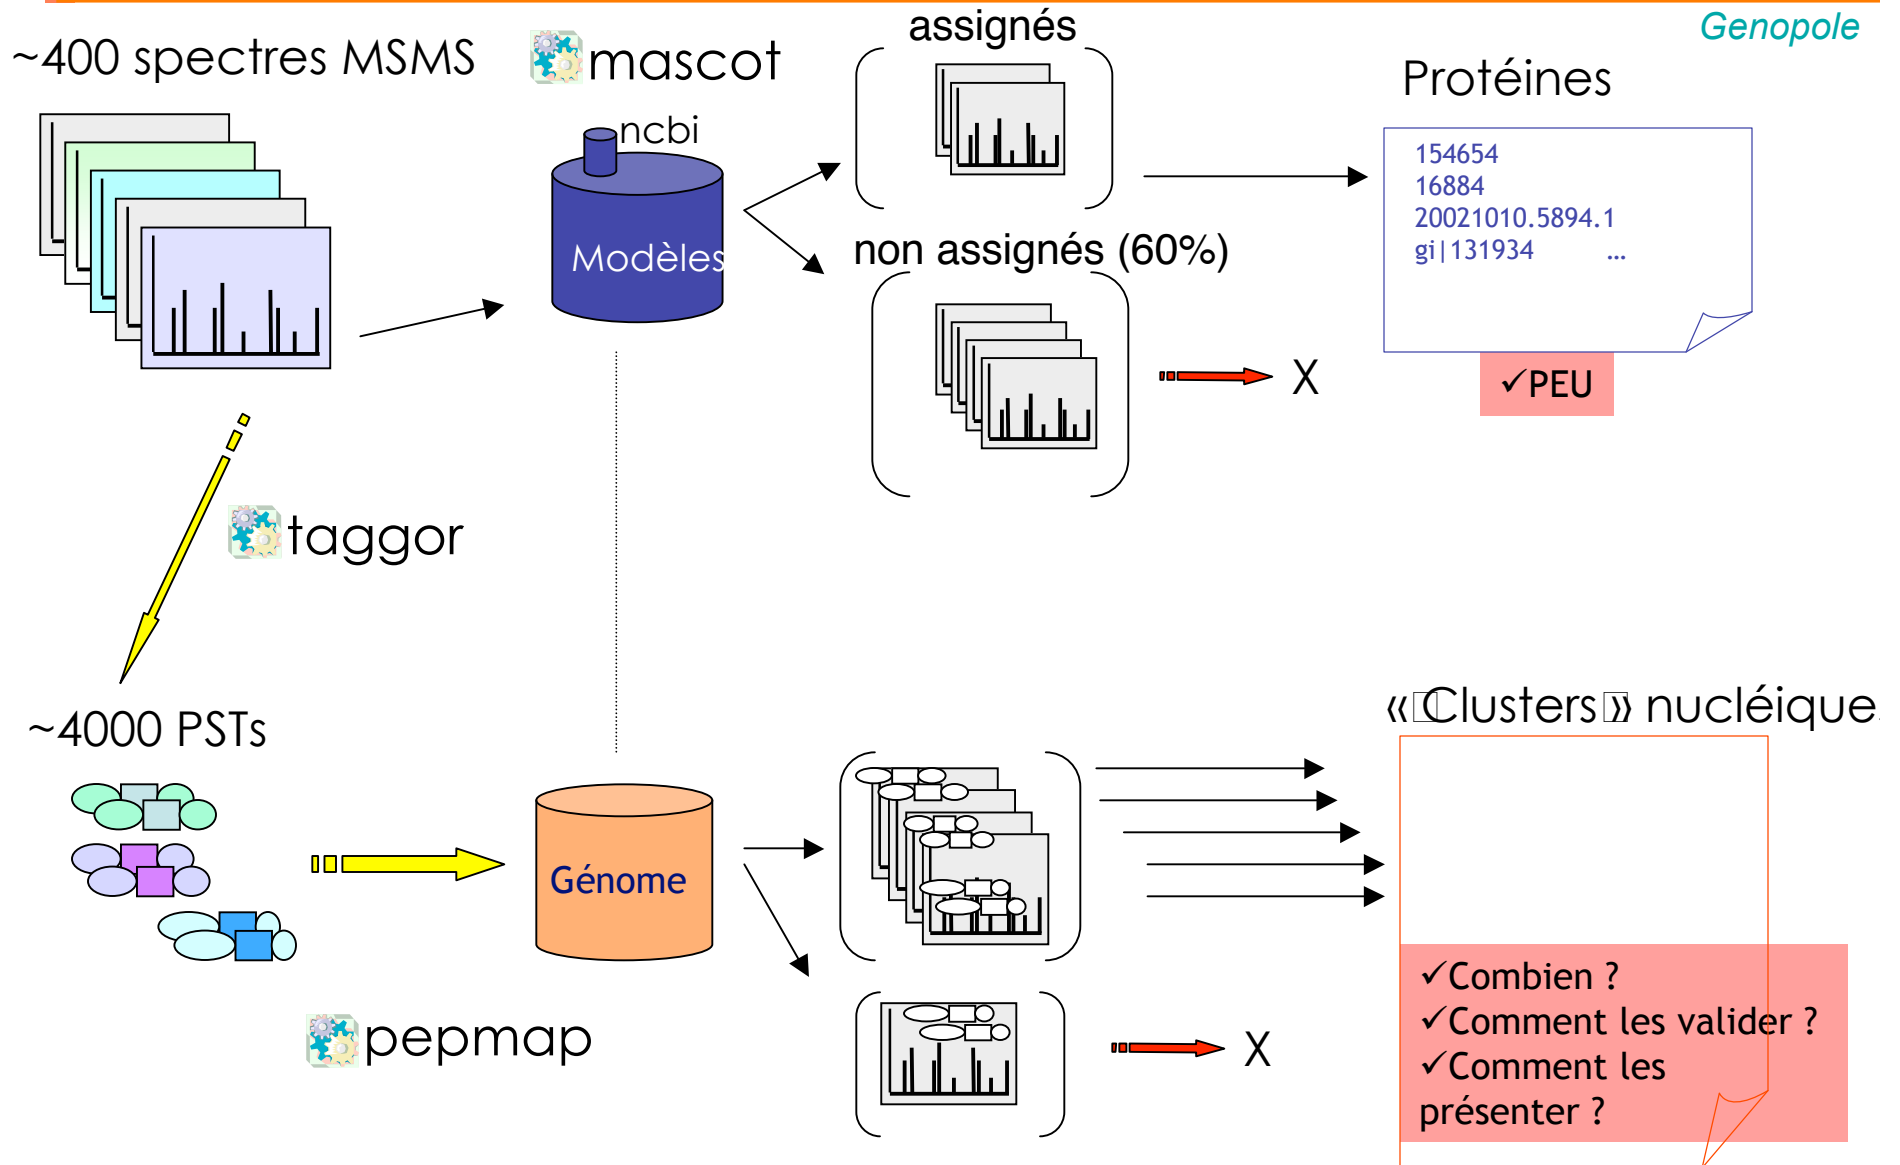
Genopole

~400 spectres MSMS

mascot

ncbi

Modèles

assignés

non assignés (60%)

Protéines

154654
16884
20021010.5894.1
gi|131934 ...

✓PEU

X

taggor

~4000 PSTs

Génome

pepmap

X

«Clusters» nucléique

✓Combien ?
✓Comment les valider ?
✓Comment les présenter ?